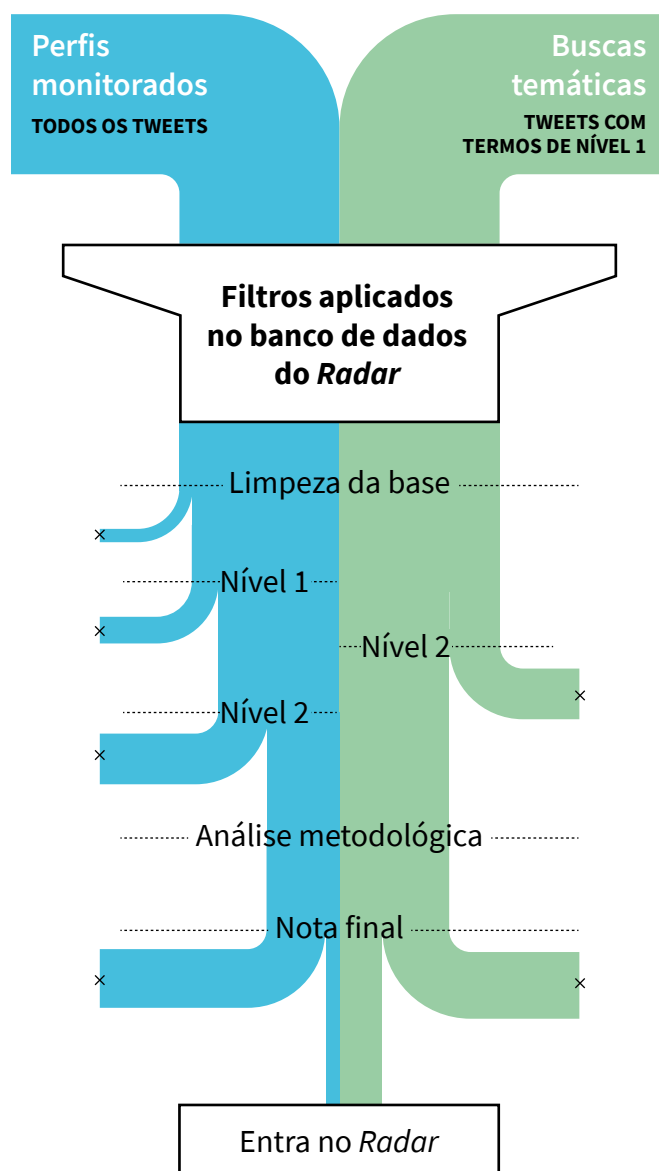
Perfis monitorados
TODOS OS TWEETS

Buscas temáticas
TWEETS COM TERMOS DE NÍVEL 1

Filtros aplicados no banco de dados do *Radar*

Limpeza da base

×

Nível 1

×

Nível 2

×

Nível 2

×

Análise metodológica

Nota final

×

×

Entra no *Radar*